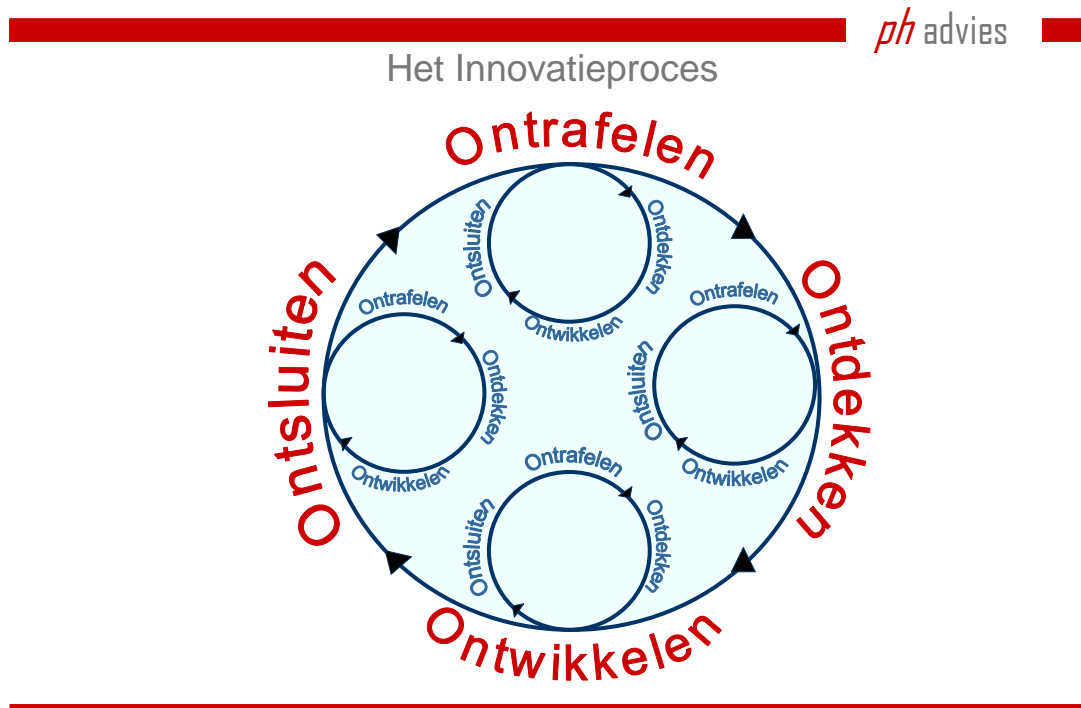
ph advies

Het Innovatieproces

Ontrafelen

Ontdekken

Ontwikkelen

Ontsluiten

Ontsluiten
Ontdekken
Ontwikkelen

Ontrafelen
Ontsluiten
Ontdekken
Ontwikkelen

Ontrafelen
Ontdekken
Ontwikkelen

Ontrafelen
Ontsluiten
Ontdekken
Ontwikkelen